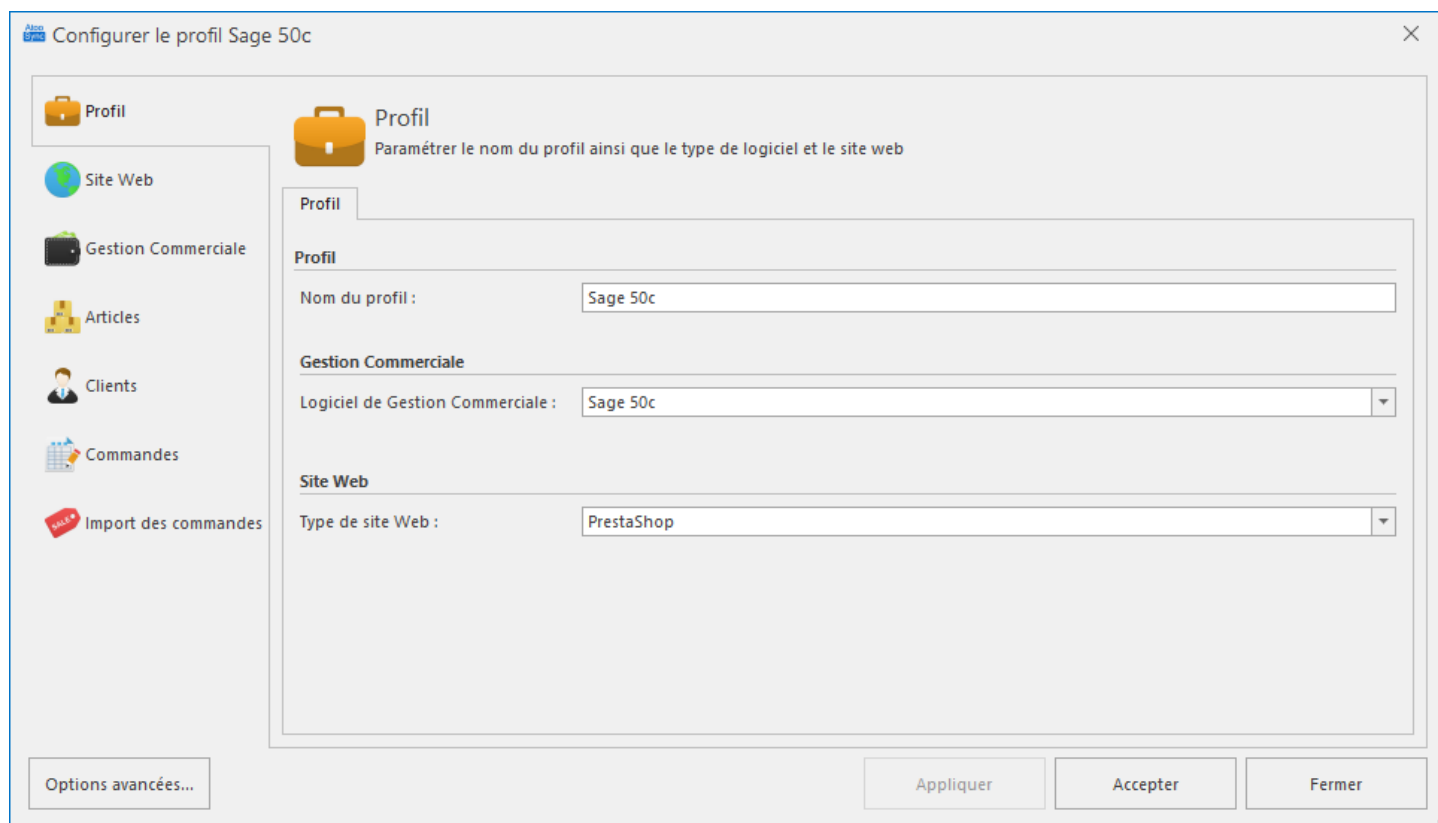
Atoo Sync Configurer le profil Sage 50c

Profil
Site Web
Gestion Commerciale
Articles
Clients
Commandes
SALE Import des commandes

Profil
Paramétrer le nom du profil ainsi que le type de logiciel et le site web

Profil

Profil
Nom du profil : Sage 50c

Gestion Commerciale
Logiciel de Gestion Commerciale : Sage 50c

Site Web
Type de site Web : PrestaShop

Options avancées...
Appliquer
Accepter
Fermer